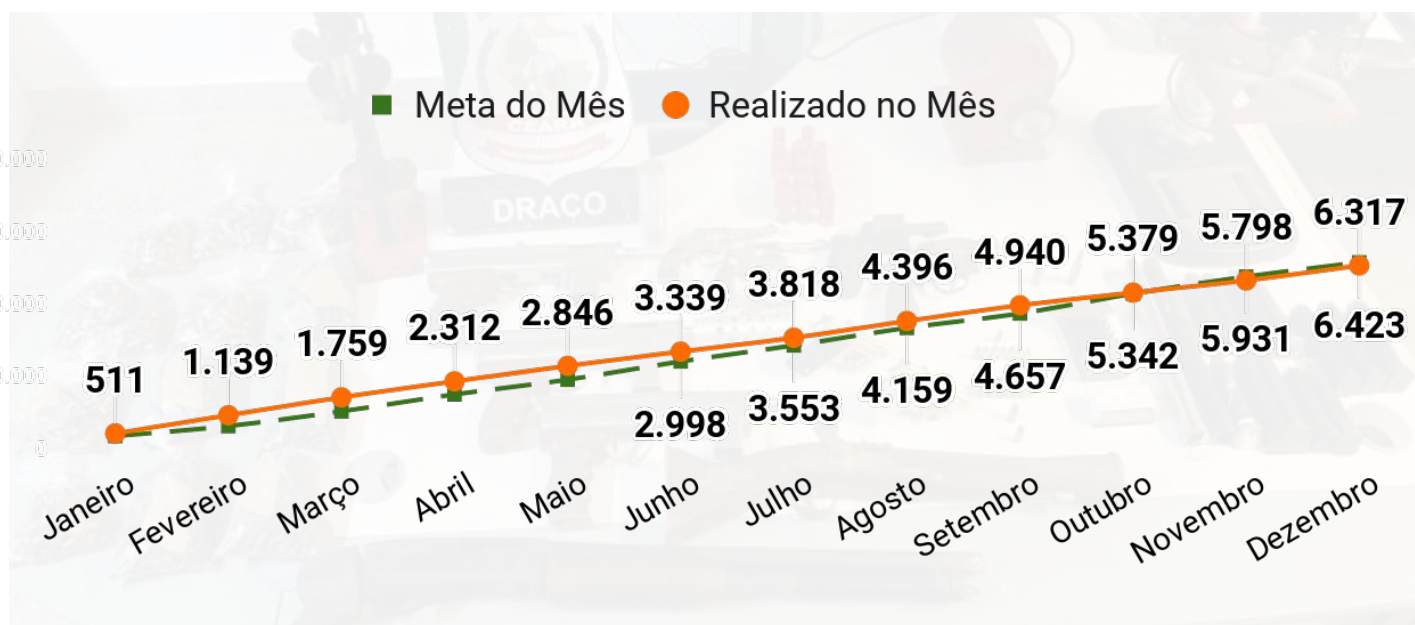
Meta do Mês    Realizado no Mês

511
1.139
1.759
2.312
2.846
3.339
3.818
4.396
4.940
5.379
5.798
6.317

2.998
3.553
4.159
4.657
5.342
5.931
6.423

DRACO

Janeiro
Fevereiro
Março
Abril
Maio
Junho
Julho
Agosto
Setembro
Outubro
Novembro
Dezembro